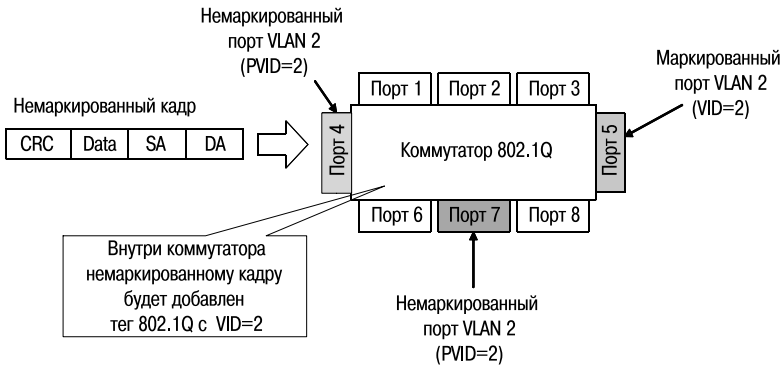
Немаркированный порт VLAN 2 (PVID=2)

Маркированный порт VLAN 2 (VID=2)

Немаркированный кадр

| CRC | Data | SA | DA |
|---|---|---|---|

Порт 1
Порт 2
Порт 3
Порт 4
Коммутатор 802.1Q
Порт 5
Порт 6
Порт 7
Порт 8

Внутри коммутатора немаркированному кадру будет добавлен тег 802.1Q с VID=2

Немаркированный порт VLAN 2 (PVID=2)